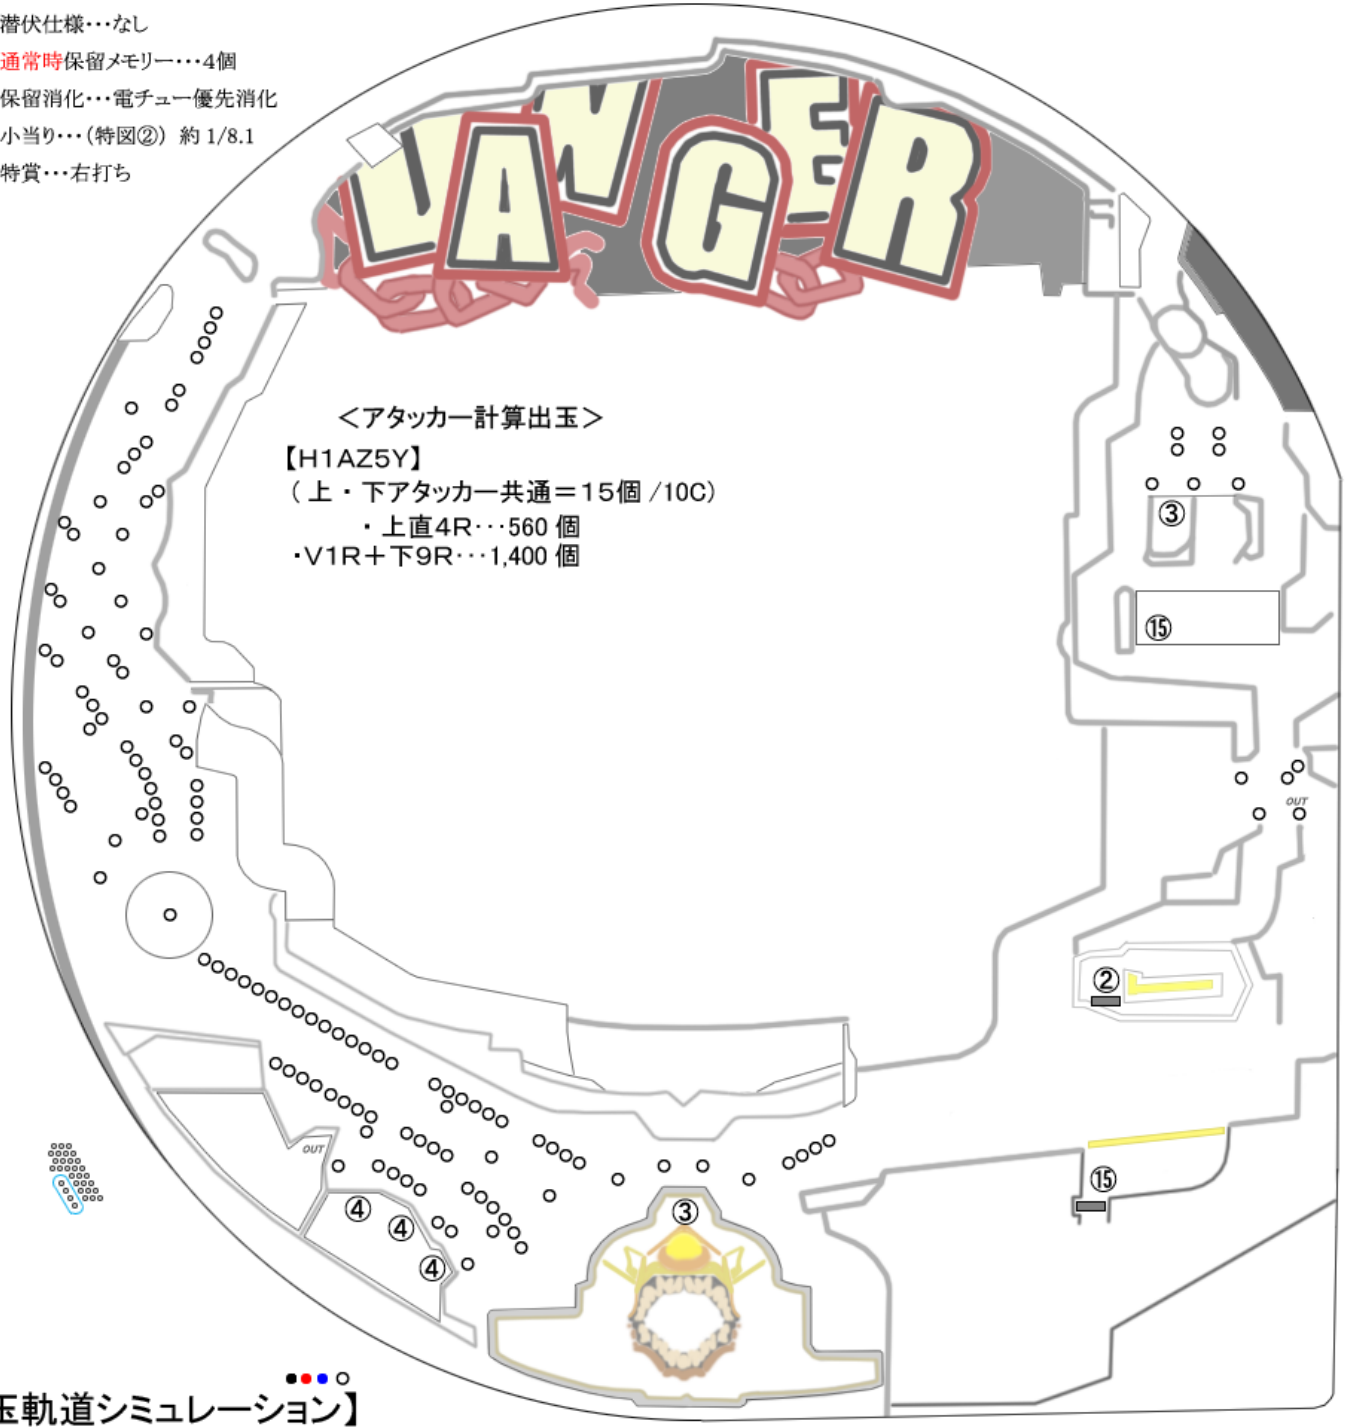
潜伏仕様・・・なし
通常時保留メモリー・・・4個
保留消化・・・電チュー優先消化
小当り・・・（特図②） 約 1/8.1
特賞・・・右打ち

DANGER

＜アタッカー計算出玉＞
【H1AZ5Y】
（上・下アタッカー共通＝15個 /10C）
・上直4R・・・560 個
・V1R＋下9R・・・1,400 個

③
⑮
OUT
②
⑮
OUT
④
④
④
③

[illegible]玉軌道シミュレーション】